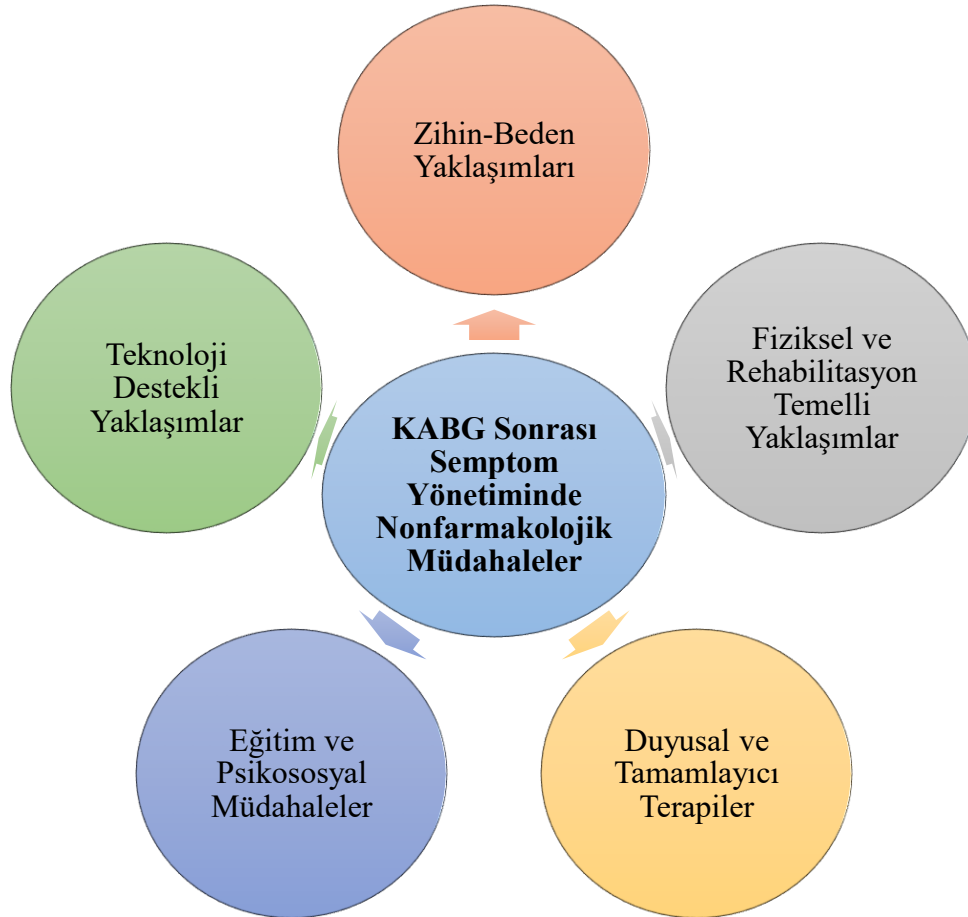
Zihin-Beden Yaklaşımları

Teknoloji Destekli Yaklaşımlar

KABG Sonrası Semptom Yönetiminde Nonfarmakolojik Müdahaleler

Fiziksel ve Rehabilitasyon Temelli Yaklaşımlar

Eğitim ve Psikososyal Müdahaleler

Duyusal ve Tamamlayıcı Terapiler